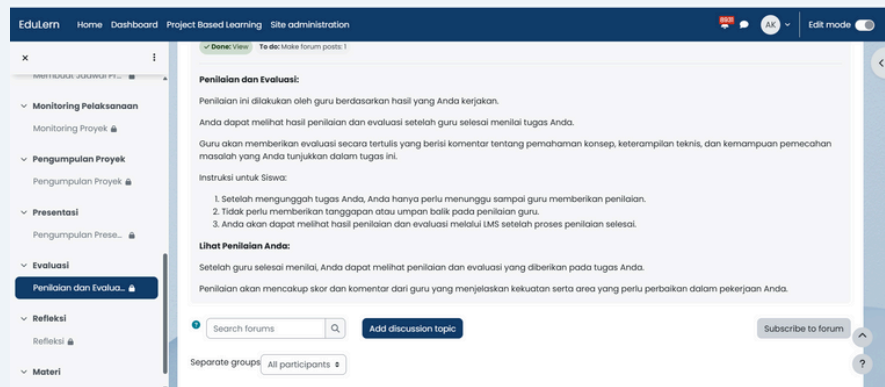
EduLern Home Dashboard Project Based Learning Site administration

AK

Edit mode

×

Membuat Jadwal Pr...

Monitoring Pelaksanaan

Monitoring Proyek

Pengumpulan Proyek

Pengumpulan Proyek

Presentasi

Pengumpulan Prese...

Evaluasi

Penilaian dan Evalua...

Refleksi

Refleksi

Materi

✓ Done: View To do: Make forum posts: 1

**Penilaian dan Evaluasi:**

Penilaian ini dilakukan oleh guru berdasarkan hasil yang Anda kerjakan.

Anda dapat melihat hasil penilaian dan evaluasi setelah guru selesai menilai tugas Anda.

Guru akan memberikan evaluasi secara tertulis yang berisi komentar tentang pemahaman konsep, keterampilan teknis, dan kemampuan pemecahan masalah yang Anda tunjukkan dalam tugas ini.

Instruksi untuk Siswa:

1. Setelah mengunggah tugas Anda, Anda hanya perlu menunggu sampai guru memberikan penilaian.
2. Tidak perlu memberikan tanggapan atau umpan balik pada penilaian guru.
3. Anda akan dapat melihat hasil penilaian dan evaluasi melalui LMS setelah proses penilaian selesai.

**Lihat Penilaian Anda:**

Setelah guru selesai menilai, Anda dapat melihat penilaian dan evaluasi yang diberikan pada tugas Anda.

Penilaian akan mencakup skor dan komentar dari guru yang menjelaskan kekuatan serta area yang perlu perbaikan dalam pekerjaan Anda.

Search forums

Add discussion topic

Subscribe to forum

Separate groups All participants